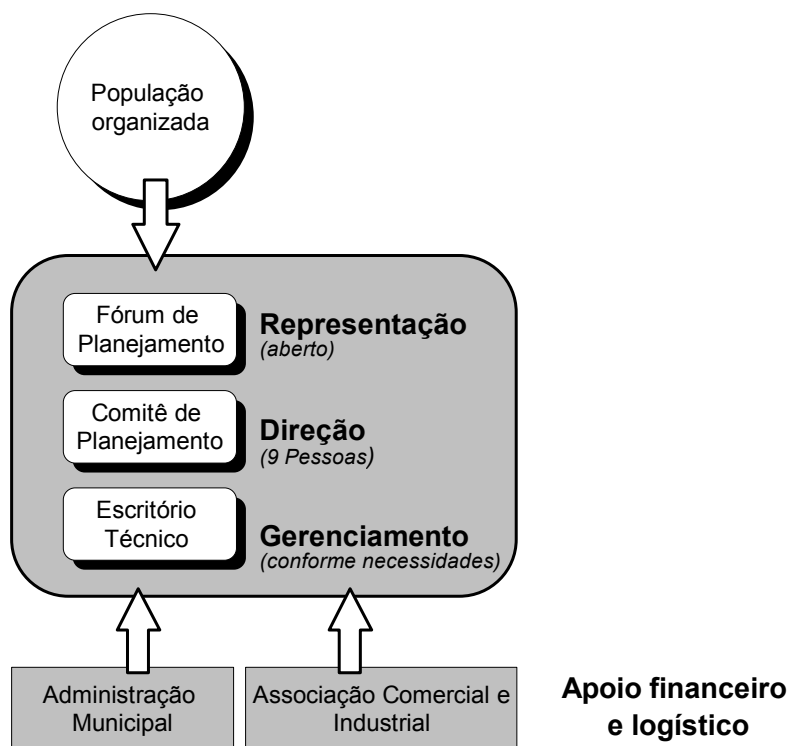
População organizada

Fórum de Planejamento

**Representação**
*(aberto)*

Comitê de Planejamento

**Direção**
*(9 Pessoas)*

Escritório Técnico

**Gerenciamento**
*(conforme necessidades)*

Administração Municipal

Associação Comercial e Industrial

**Apoio financeiro e logístico**